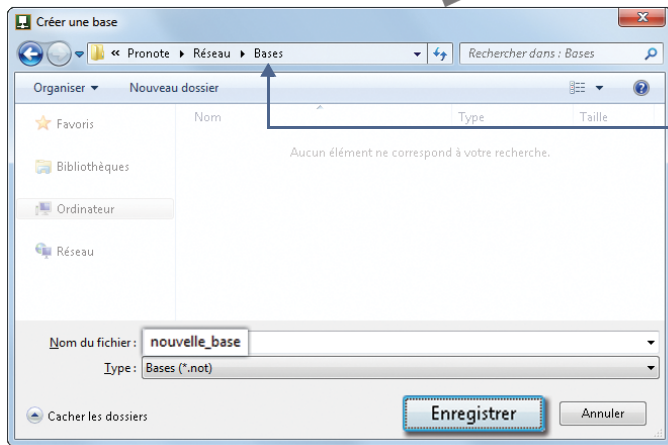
Créer une base

« Pronote ▸ Réseau ▸ Bases

Rechercher dans : Bases

Organiser ▾

Nouveau dossier

Favoris

Bibliothèques

Ordinateur

Réseau

Nom

Type

Taille

Aucun élément ne correspond à votre recherche.

Nom du fichier : nouvelle_base

Type : Bases (*.not)

Cacher les dossiers

Enregistrer

Annuler